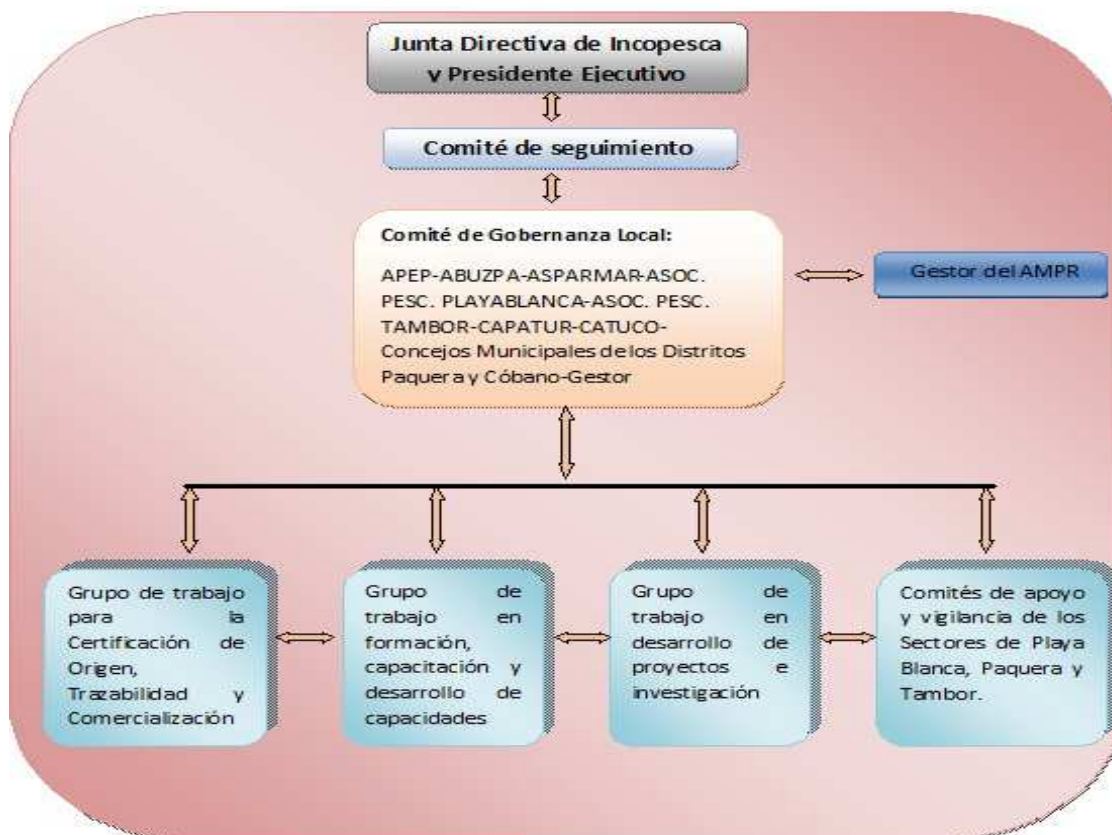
Junta Directiva de Incopesca y Presidente Ejecutivo

Comité de seguimiento

Comité de Gobernanza Local:

APEP-ABUZPA-ASPARMAR-ASOC. PESC. PLAYABLANCA-ASOC. PESC. TAMBOR-CAPATUR-CATUCO-Concejos Municipales de los Distritos Paquera y Cóbano-Gestor

Gestor del AMPR

Grupo de trabajo para la Certificación de Origen, Trazabilidad y Comercialización

Grupo de trabajo en formación, capacitación y desarrollo de capacidades

Grupo de trabajo en desarrollo de proyectos e investigación

Comités de apoyo y vigilancia de los Sectores de Playa Blanca, Paquera y Tambor.